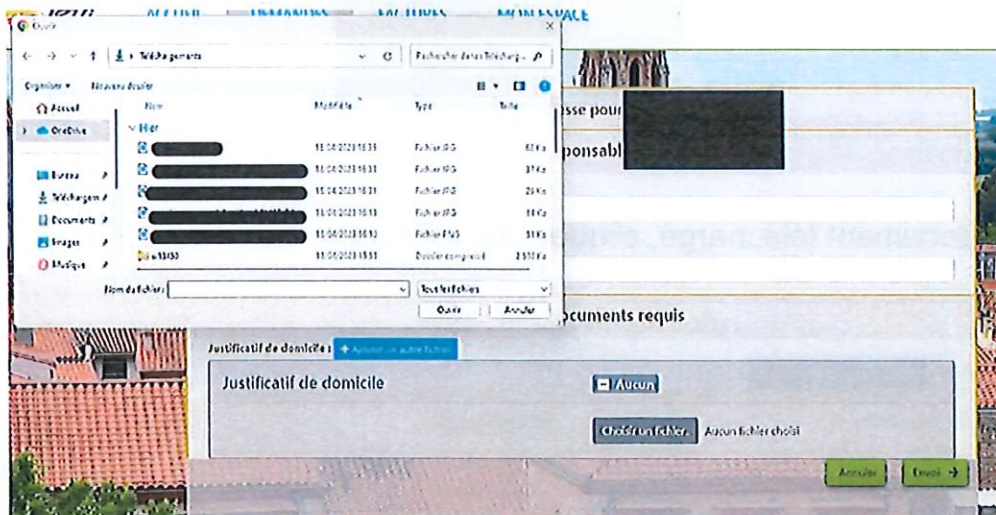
ACCUEIL DEMANDES FACTURES MON ESPACE

Ouvrir

Téléchargements

Rechercher dans Téléchargements

Organiser ▾ Nouveau dossier

Accueil
OneDrive
Bureau
Téléchargements
Documents
Images
Musique

| Nom | Modifié le | Type | Taille |
|---|---|---|---|
| Hier | | | |
| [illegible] | 18/04/2023 18:31 | Fichier JPG | 61 Ko |
| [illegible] | 18/04/2023 18:31 | Fichier JPG | 37 Ko |
| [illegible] | 18/04/2023 18:31 | Fichier JPG | 25 Ko |
| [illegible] | 18/04/2023 18:31 | Fichier JPG | 18 Ko |
| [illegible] | 18/04/2023 18:31 | Fichier PNG | 51 Ko |
| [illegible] | 18/04/2023 18:31 | Dossier compressé | 2 510 Ko |

Nom du fichier :

Tous les fichiers

Ouvrir Annuler

esse pour

ponsabl

ocuments requis

Justificatif de domicile : + Ajouter un autre fichier

Justificatif de domicile

Aucun

Choisir un fichier Aucun fichier choisi

Annuler Envoi →